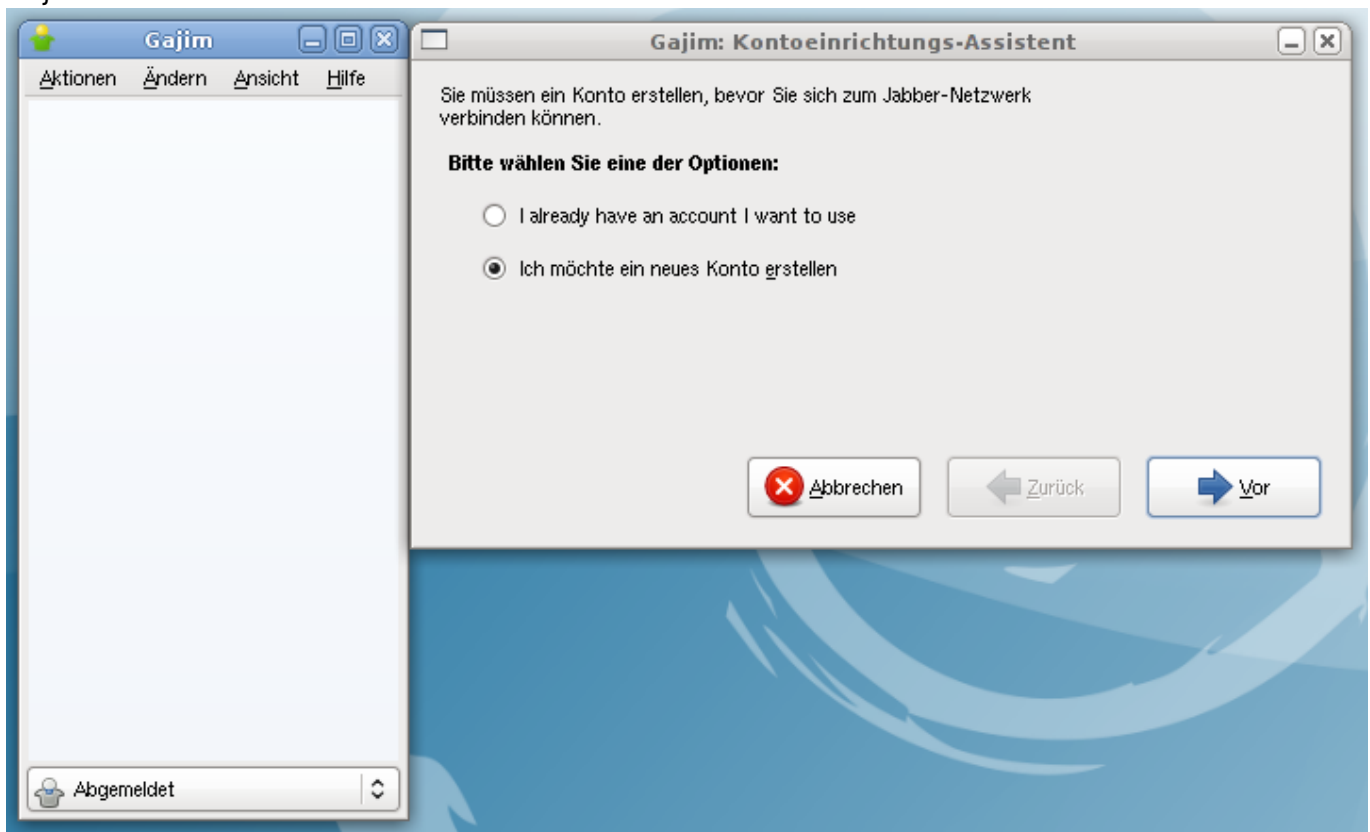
Gajim

Aktionen Ändern Ansicht Hilfe

Abgemeldet

Gajim: Kontoeinrichtungs-Assistent

Sie müssen ein Konto erstellen, bevor Sie sich zum Jabber-Netzwerk verbinden können.

Bitte wählen Sie eine der Optionen:

I already have an account I want to use

Ich möchte ein neues Konto erstellen

Abbrechen

Zurück

Vor